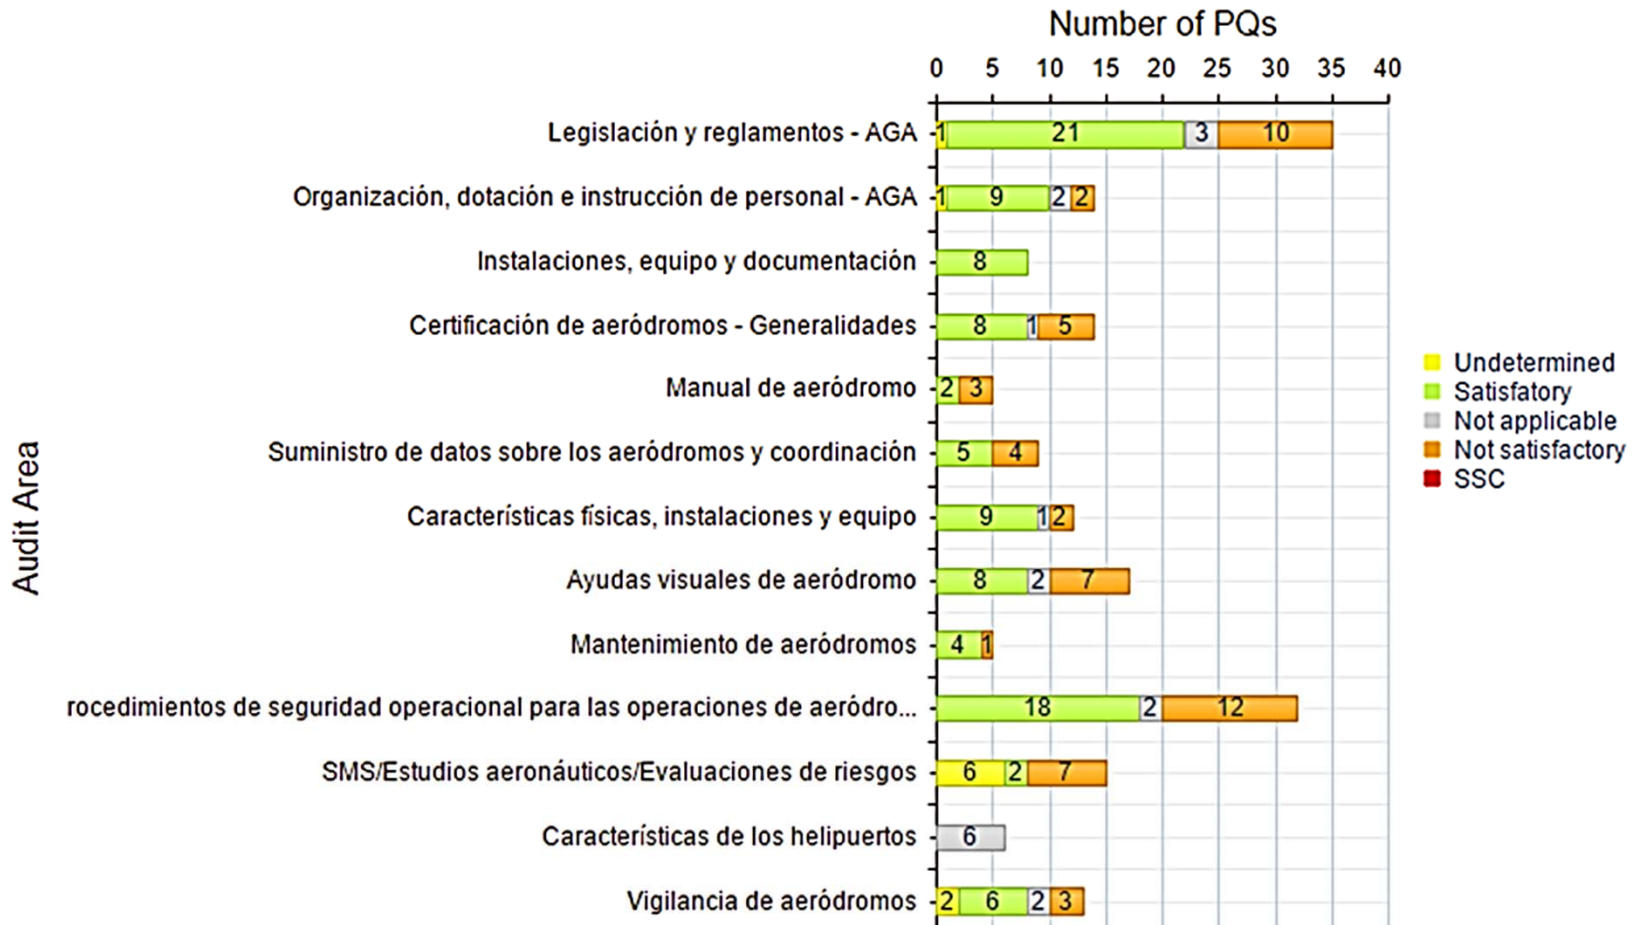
Number of PQs

0 5 10 15 20 25 30 35 40

Audit Area

Legislación y reglamentos - AGA 1 21 3 10

Organización, dotación e instrucción de personal - AGA 1 9 2 2

Instalaciones, equipo y documentación 8

Certificación de aeródromos - Generalidades 8 1 5

Manual de aeródromo 2 3

Suministro de datos sobre los aeródromos y coordinación 5 4

Características físicas, instalaciones y equipo 9 1 2

Ayudas visuales de aeródromo 8 2 7

Mantenimiento de aeródromos 4 1

rocedimientos de seguridad operacional para las operaciones de aeródro... 18 2 12

SMS/Estudios aeronáuticos/Evaluaciones de riesgos 6 2 7

Características de los helipuertos 6

Vigilancia de aeródromos 2 6 2 3

Undetermined
Satisfatory
Not applicable
Not satisfactory
SSC